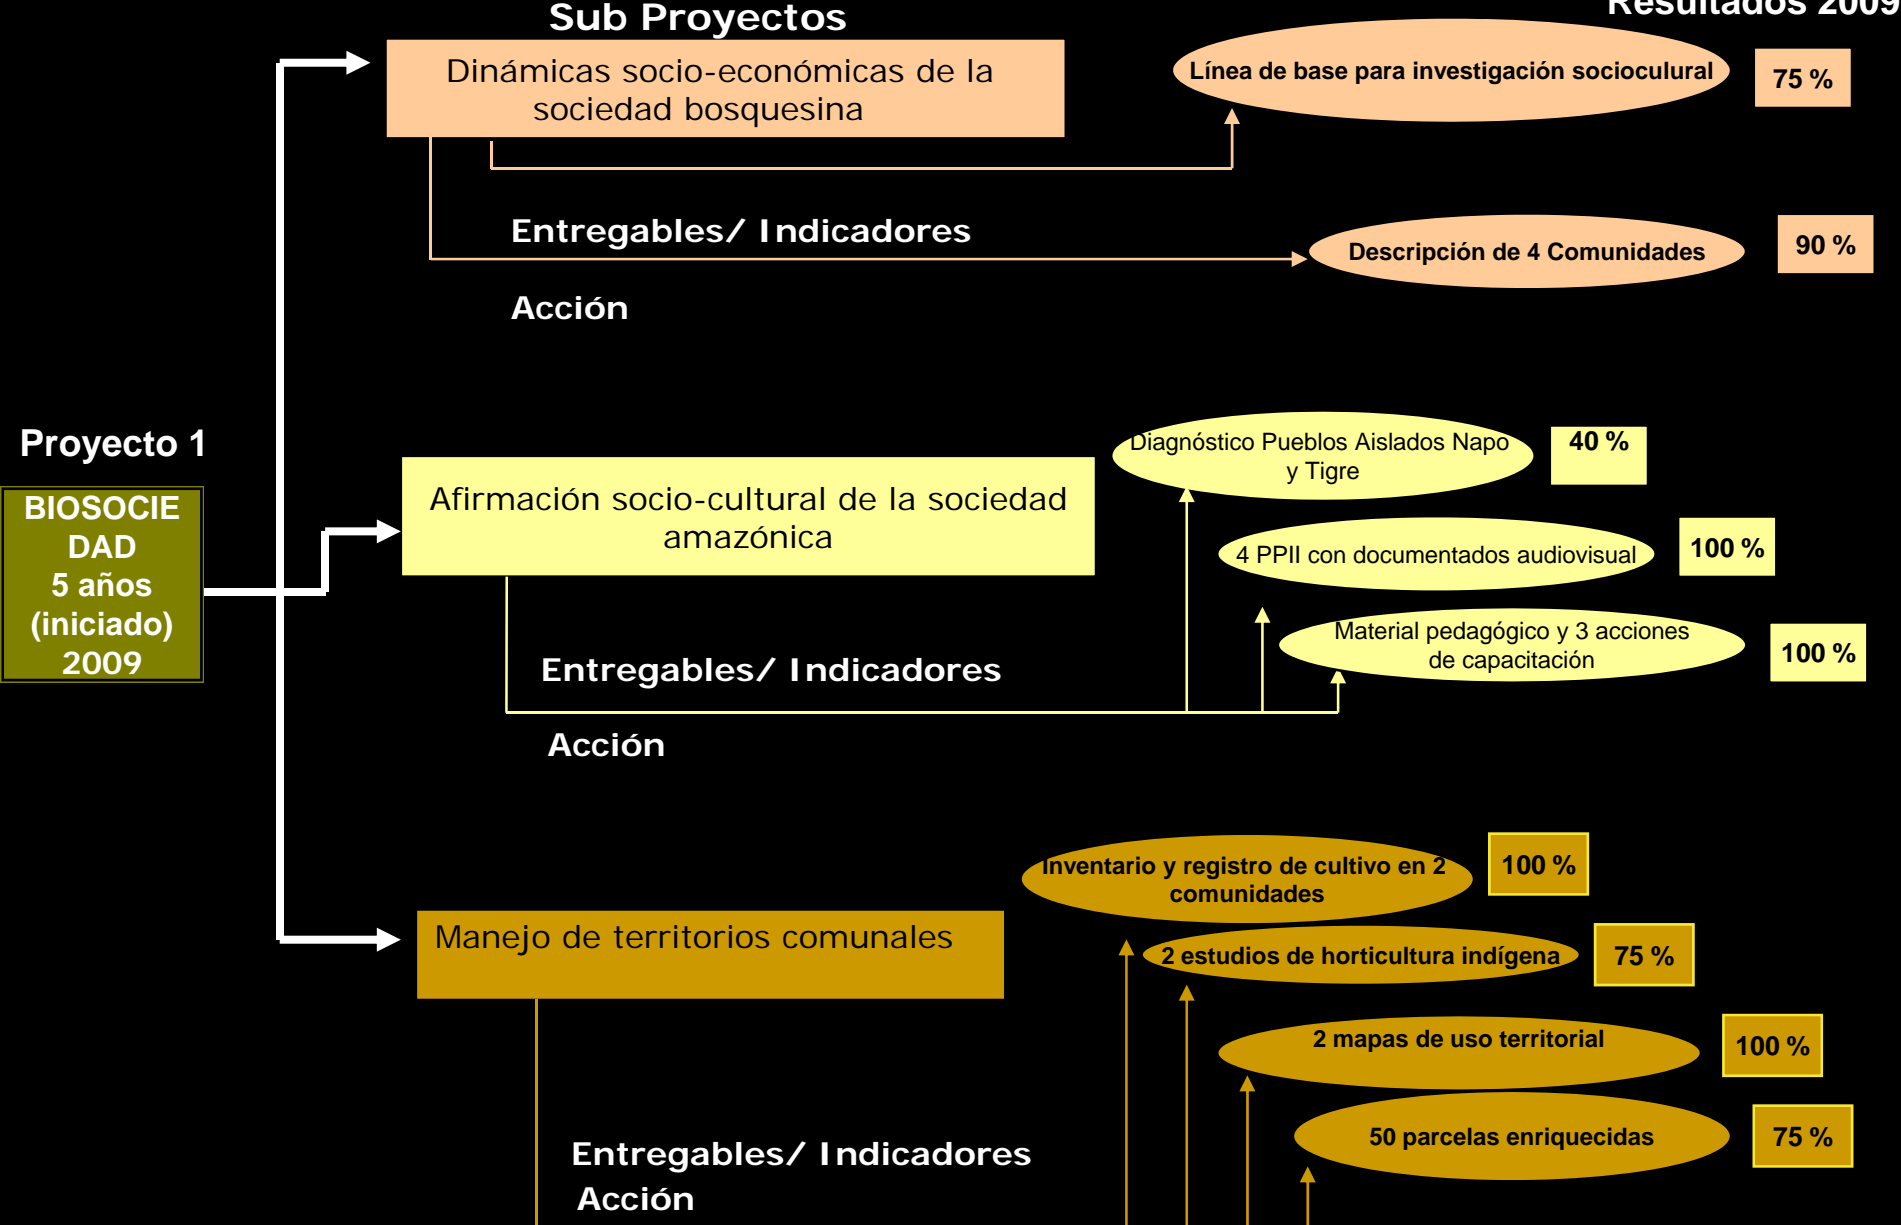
Sub Proyectos

Resultados 2009

Dinámicas socio-económicas de la sociedad bosquesina

Línea de base para investigación sociocultural

75 %

Entregables/ Indicadores

Descripción de 4 Comunidades

90 %

Acción

Proyecto 1

BIOSOCIEDAD
5 años
(iniciado)
2009

Afirmación socio-cultural de la sociedad amazónica

Diagnóstico Pueblos Aislados Napo y Tigre

40 %

4 PPII con documentados audiovisual

100 %

Material pedagógico y 3 acciones de capacitación

100 %

Entregables/ Indicadores

Acción

Inventario y registro de cultivo en 2 comunidades

100 %

Manejo de territorios comunales

2 estudios de horticultura indígena

75 %

2 mapas de uso territorial

100 %

50 parcelas enriquecidas

75 %

Entregables/ Indicadores

Acción